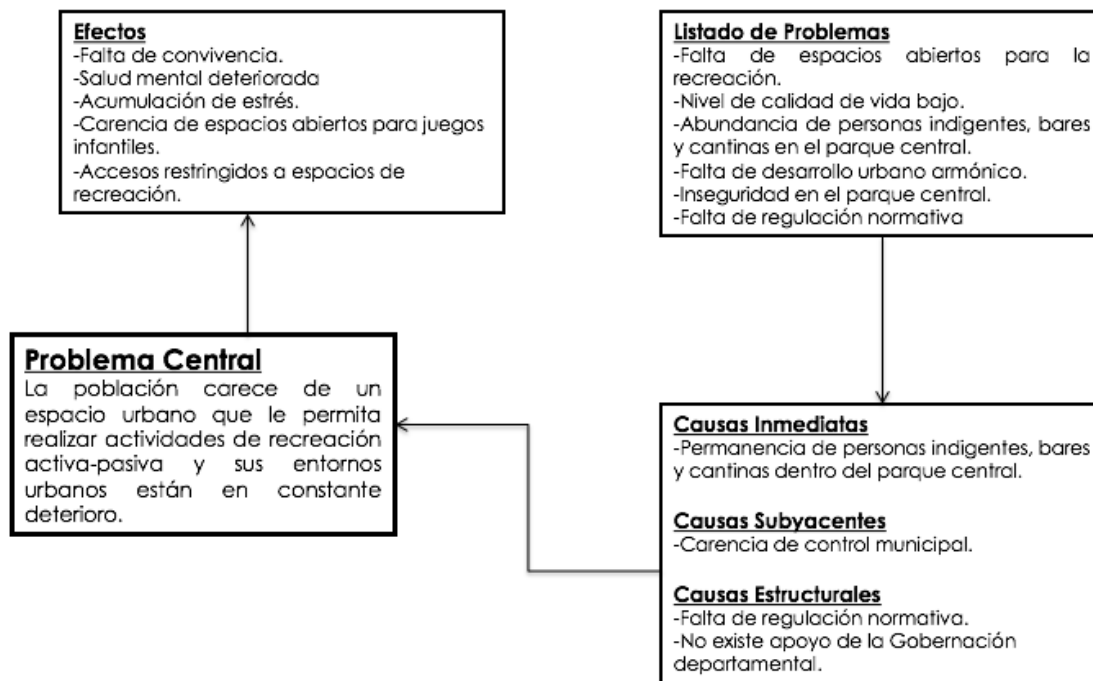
Efectos
-Falta de convivencia.
-Salud mental deteriorada
-Acumulación de estrés.
-Carencia de espacios abiertos para juegos infantiles.
-Accesos restringidos a espacios de recreación.

Listado de Problemas
-Falta de espacios abiertos para la recreación.
-Nivel de calidad de vida bajo.
-Abundancia de personas indigentes, bares y cantinas en el parque central.
-Falta de desarrollo urbano armónico.
-Inseguridad en el parque central.
-Falta de regulación normativa

Problema Central
La población carece de un espacio urbano que le permita realizar actividades de recreación activa-pasiva y sus entornos urbanos están en constante deterioro.

Causas Inmediatas
-Permanencia de personas indigentes, bares y cantinas dentro del parque central.

Causas Subyacentes
-Carencia de control municipal.

Causas Estructurales
-Falta de regulación normativa.
-No existe apoyo de la Gobernación departamental.